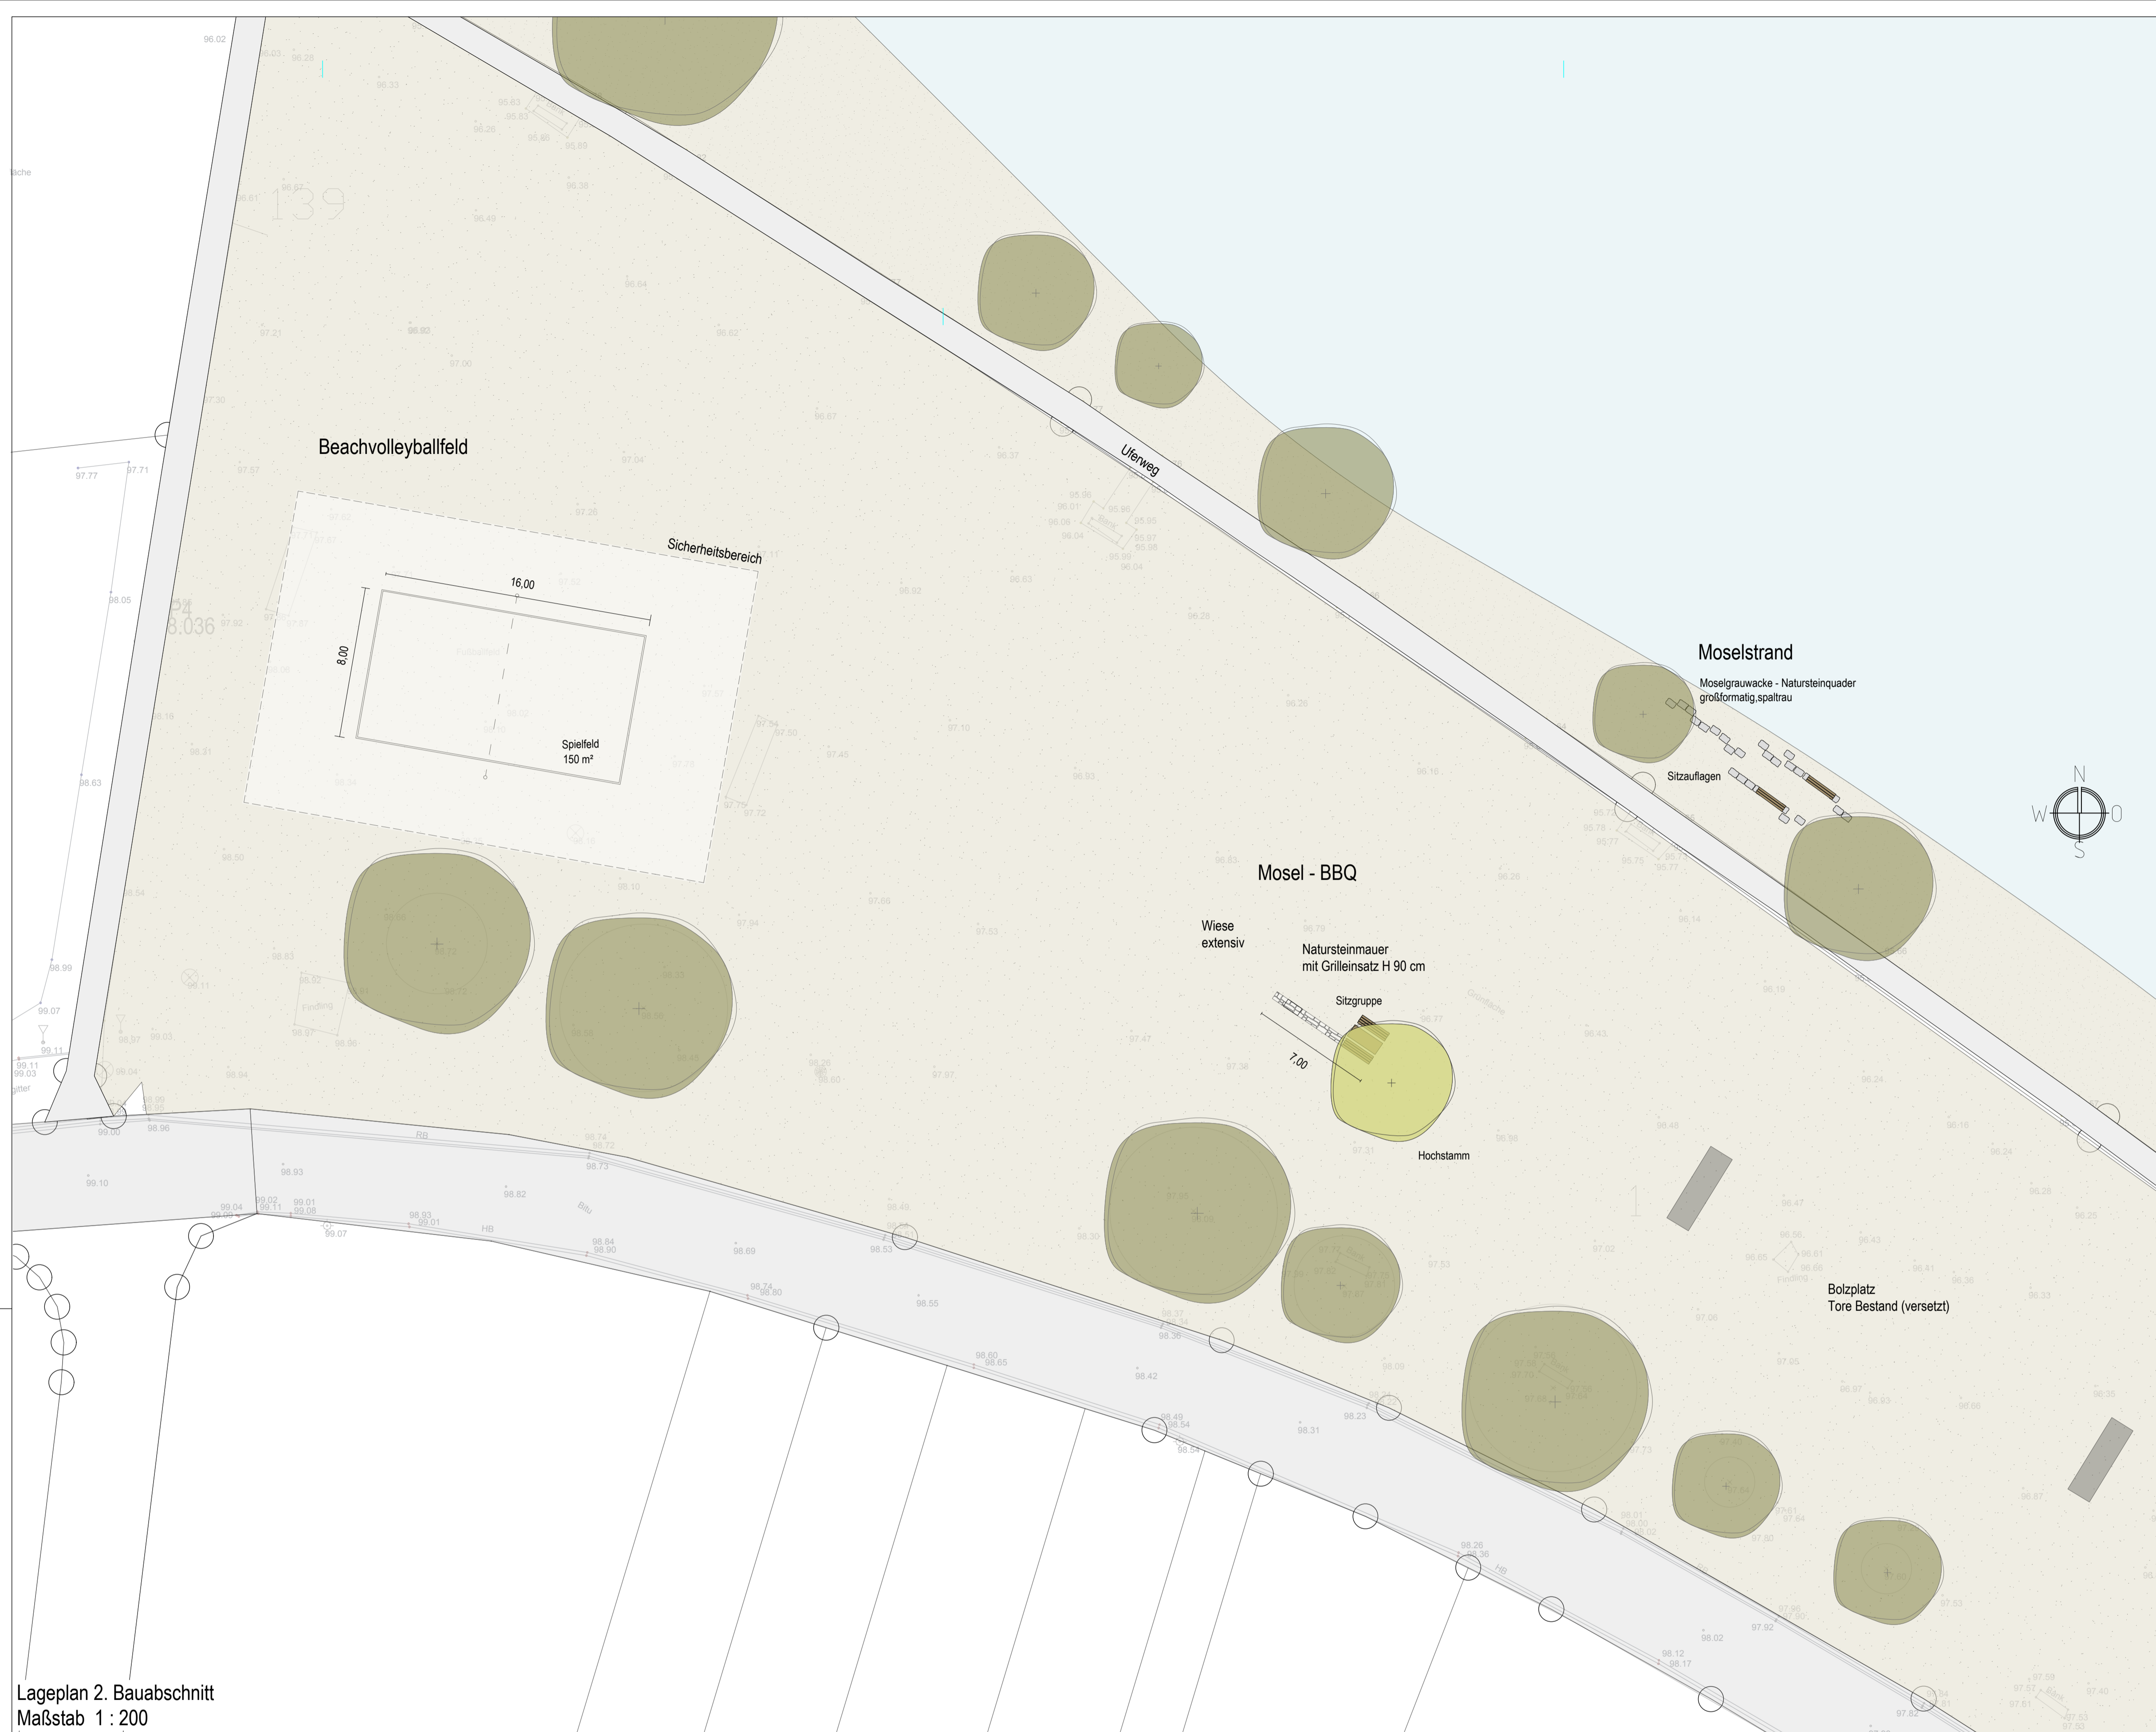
Beachvolleyballfeld

Sicherheitsbereich

16,00

8,00

Spielfeld
150 m²

Uferweg

Moselstrand

Moselgrauwacke - Natursteinquader
großformatig,spaltrau

Sitzauflagen

Mosel - BBQ

Wiese
extensiv

Natursteinmauer
mit Grilleinsatz H 90 cm

Sitzgruppe

7,00

Hochstamm

Bolzplatz
Tore Bestand (versetzt)

N
W O
S

Lageplan 2. Bauabschnitt
Maßstab 1 : 200